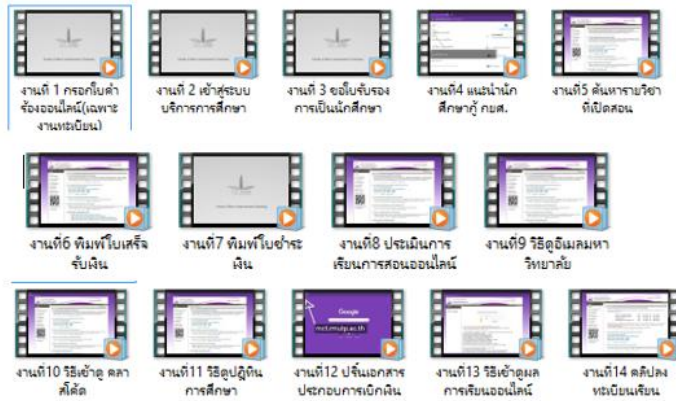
งานที่ 1 กรอกใบคำร้องออนไลน์(เฉพาะงานทะเบียน)

งานที่ 2 เข้าสู่ระบบบริการการศึกษา

งานที่ 3 ขอใบรับรองการเป็นนักศึกษา

งานที่4 แนะนำนักศึกษากู้ กยศ.

งานที่5 ค้นหารายวิชาที่เปิดสอน

งานที่6 พิมพ์ใบเสร็จรับเงิน

งานที่7 พิมพ์ใบชำระเงิน

งานที่8 ประเมินการเรียนการสอนออนไลน์

งานที่9 วิธีดูอีเมลมหาวิทยาลัย

Google
rmutl.mail.ac.th

งานที่10 วิธีเข้าดู ตลาดโค้ด

งานที่11 วิธีดูปฏิทินการศึกษา

งานที่12 ปริ้นเอกสารประกอบการเบิกเงิน

งานที่13 วิธีเข้าดูผลการเรียนออนไลน์

งานที่14 คลิปลงทะเบียนเรียน